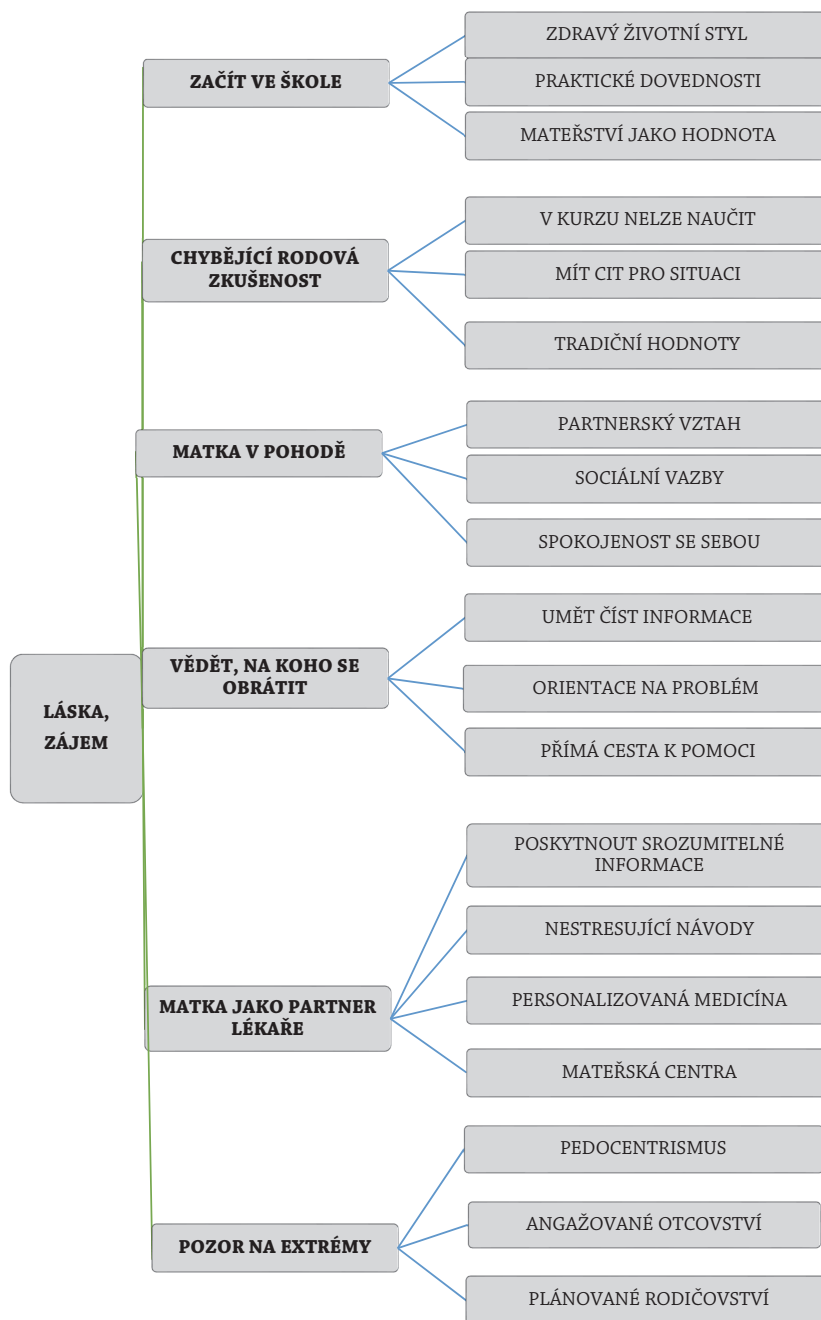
LÁSKA, ZÁJEM

ZAČÍT VE ŠKOLE

ZDRAVÝ ŽIVOTNÍ STYL

PRAKTICKÉ DOVEDNOSTI

MATEŘSTVÍ JAKO HODNOTA

CHYBĚJÍCÍ RODOVÁ ZKUŠENOST

V KURZU NELZE NAUČIT

MÍT CIT PRO SITUACI

TRADIČNÍ HODNOTY

MATKA V POHODĚ

PARTNERSKÝ VZTAH

SOCIÁLNÍ VAZBY

SPOKOJENOST SE SEBOU

VĚDĚT, NA KOHO SE OBRÁTIT

UMĚT ČÍST INFORMACE

ORIENTACE NA PROBLÉM

PŘÍMÁ CESTA K POMOCI

MATKA JAKO PARTNER LÉKAŘE

POSKYTNOUT SROZUMITELNÉ INFORMACE

NESTRESUJÍCÍ NÁVODY

PERSONALIZOVANÁ MEDICÍNA

MATEŘSKÁ CENTRA

POZOR NA EXTRÉMY

PEDOCENTRISMUS

ANGAŽOVANÉ OTCOVSTVÍ

PLÁNOVANÉ RODIČOVSTVÍ